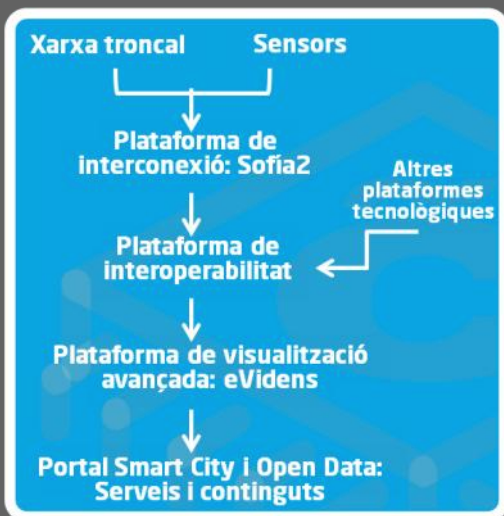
Xarxa troncal

Sensors

Plataforma de interconexió: Sofia2

Altres plataformes tecnològiques

Plataforma de interoperabilitat

Plataforma de visualització avançada: eVidens

Portal Smart City i Open Data: Serveis i continguts